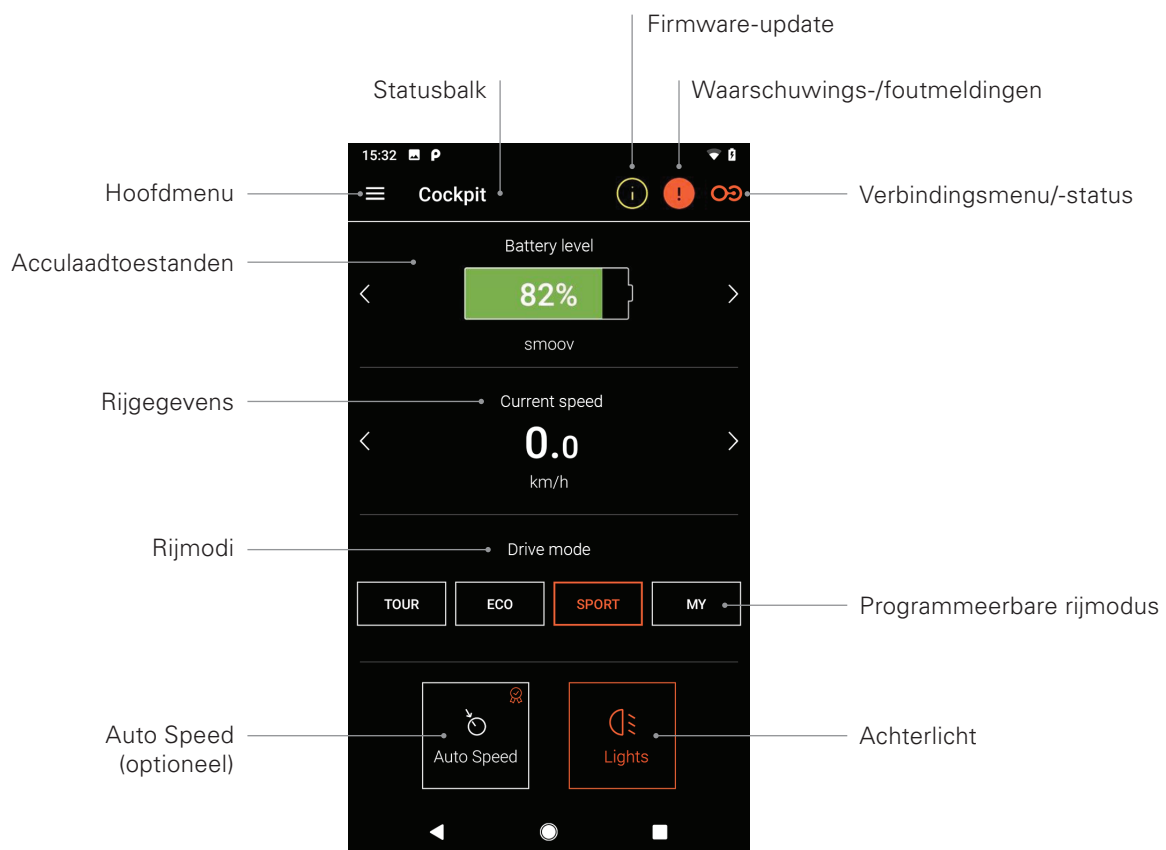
Firmware-update

Statusbalk

Waarschuwings-/foutmeldingen

15:32

Hoofdmenu

Cockpit

i

!

Verbindingsmenu/-status

Acculaadtoestanden

Battery level

82%

smoov

Rijgegevens

Current speed

0.0

km/h

Rijmodi

Drive mode

TOUR

ECO

SPORT

MY

Programmeerbare rijmodus

Auto Speed (optioneel)

Auto Speed

Lights

Achterlicht